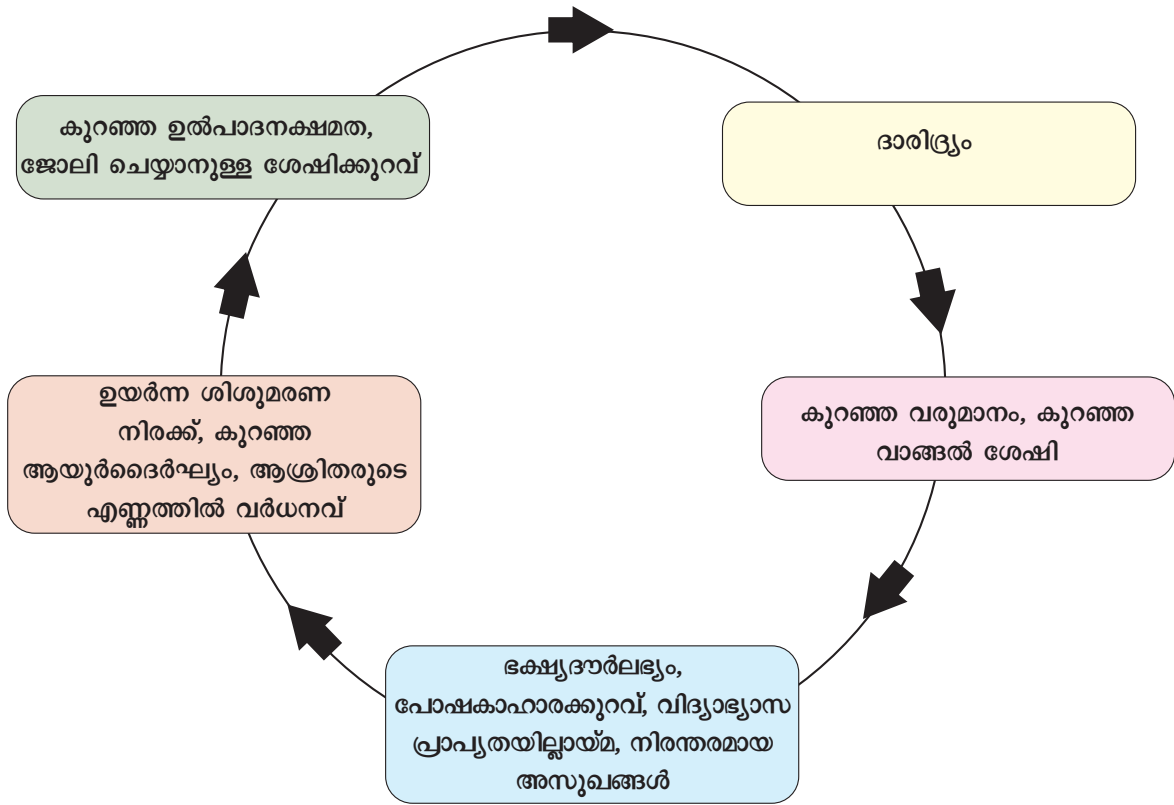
ദാരിദ്ര്യം

കുറഞ്ഞ വരുമാനം, കുറഞ്ഞ വാങ്ങൽ ശേഷി

ഭക്ഷ്യദൗർലഭ്യം, പോഷകാഹാരക്കുറവ്, വിദ്യാഭ്യാസ പ്രാപ്യതയില്ലായ്മ, നിരന്തരമായ അസുഖങ്ങൾ

ഉയർന്ന ശിശുമരണ നിരക്ക്, കുറഞ്ഞ ആയുർദൈർഘ്യം, ആശ്രിതരുടെ എണ്ണത്തിൽ വർധനവ്

കുറഞ്ഞ ഉൽപാദനക്ഷമത, ജോലി ചെയ്യാനുള്ള ശേഷിക്കുറവ്